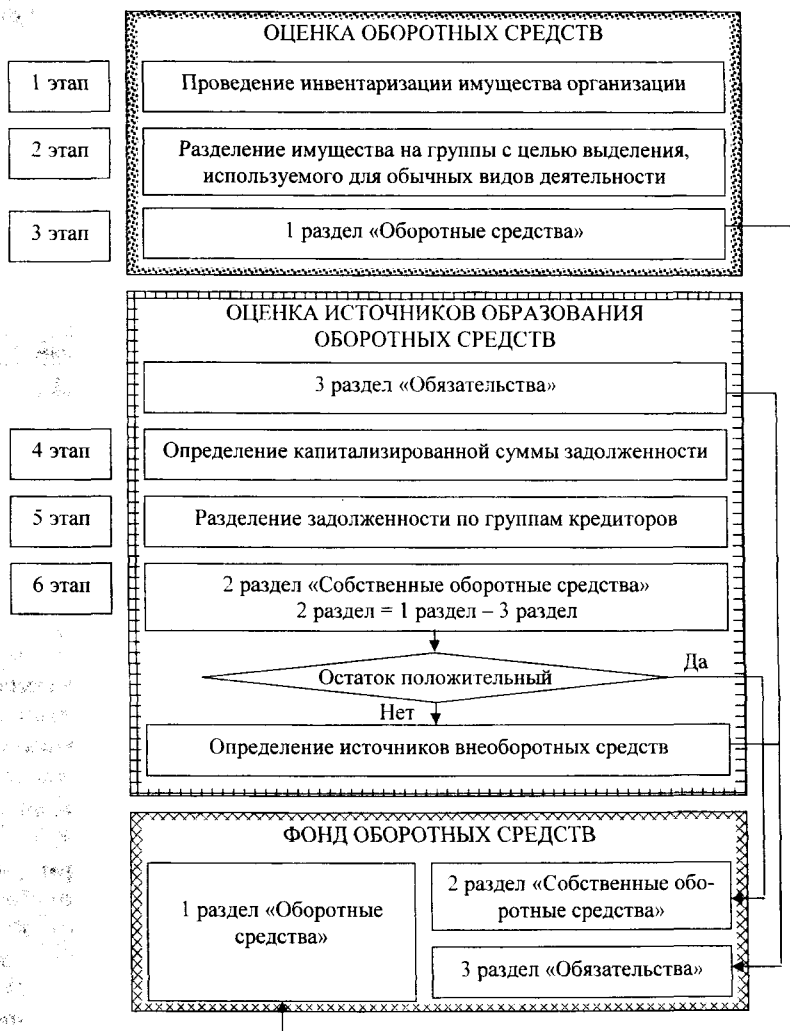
ОЦЕНКА ОБОРОТНЫХ СРЕДСТВ

1 этап

Проведение инвентаризации имущества организации

2 этап

Разделение имущества на группы с целью выделения, используемого для обычных видов деятельности

3 этап

1 раздел «Оборотные средства»

ОЦЕНКА ИСТОЧНИКОВ ОБРАЗОВАНИЯ ОБОРОТНЫХ СРЕДСТВ

3 раздел «Обязательства»

4 этап

Определение капитализированной суммы задолженности

5 этап

Разделение задолженности по группам кредиторов

6 этап

2 раздел «Собственные оборотные средства»
2 раздел = 1 раздел – 3 раздел

Остаток положительный

Да

Нет

Определение источников внеоборотных средств

ФОНД ОБОРОТНЫХ СРЕДСТВ

1 раздел «Оборотные средства»

2 раздел «Собственные оборотные средства»

3 раздел «Обязательства»